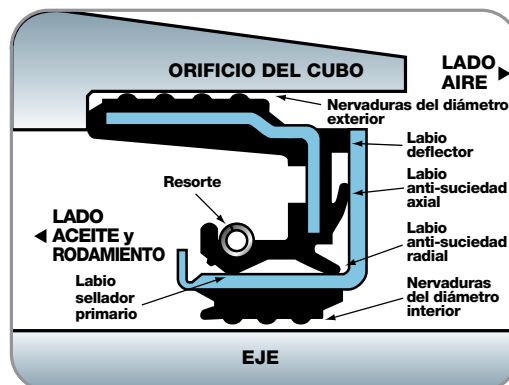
ORIFICIO DEL CUBO

LADO AIRE ▶

Nervaduras del diámetro exterior

Labio deflector

Labio anti-suciedad axial

Resorte

◀ LADO ACEITE y RODAMIENTO

Labio anti-suciedad radial

Labio sellador primario

Nervaduras del diámetro interior

EJE